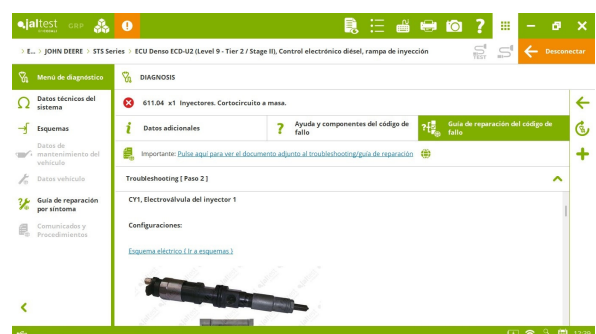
jaltest CGP

> E... > JOHN DEERE > STS Series > ECU Denso ECD-U2 (Level 9 - Tier 2 / Stage II), Control electrónico diésel, rampa de inyección

Desconectar

Menú de diagnóstico

Datos técnicos del sistema

Esquemas

Datos de mantenimiento del vehículo

Datos vehículo

Guía de reparación por síntoma

Comunicados y Procedimientos

DIAGNOSIS

611.04 x1 Inyectores. Cortocircuito a masa.

Datos adicionales

Ayuda y componentes del código de fallo

Guía de reparación del código de fallo

Importante: Pulse aquí para ver el documento adjunto al troubleshooting/guía de reparación

Troubleshooting [ Paso 2 ]

CY1, Electroválvula del inyector 1

Configuraciones:

Esquema eléctrico ( ir a esquemas )